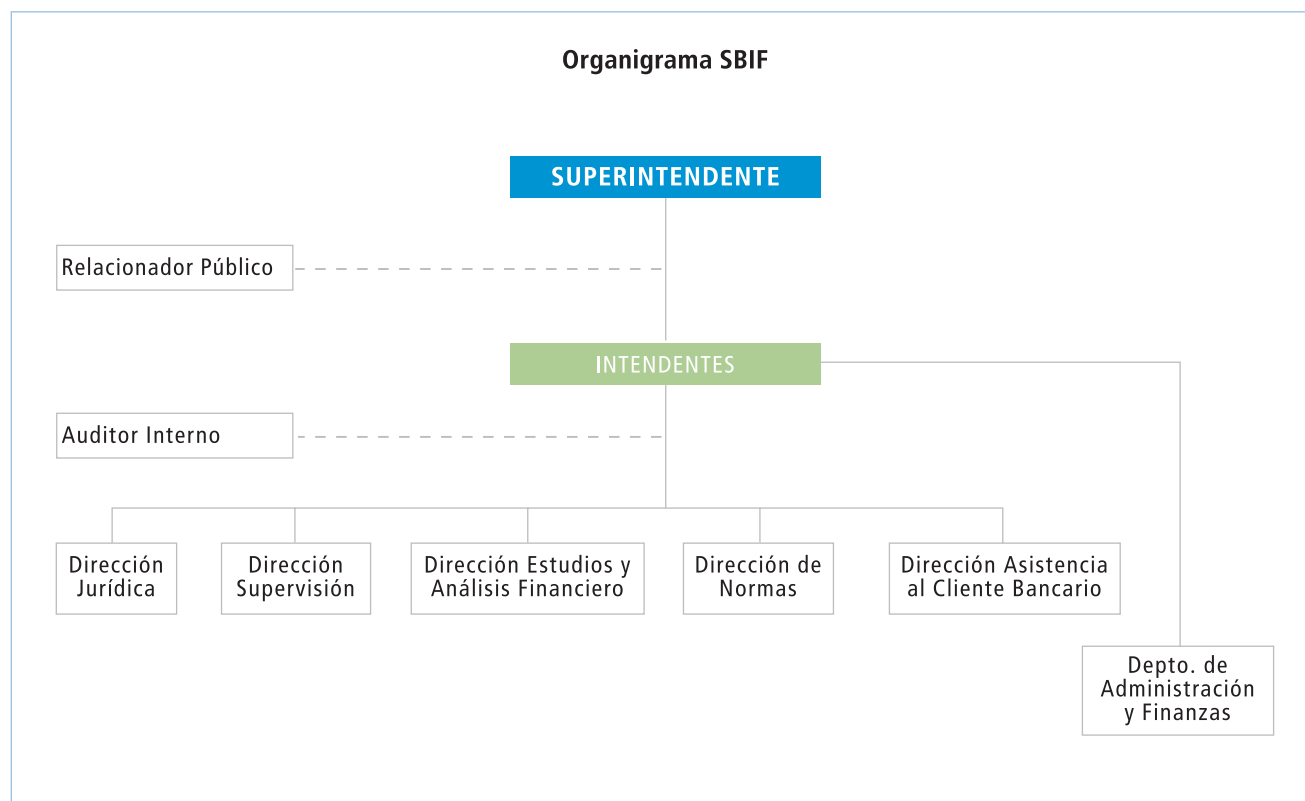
Organigrama SBIF

SUPERINTENDENTE

Relacionador Público

INTENDENTES

Auditor Interno

Dirección Jurídica

Dirección Supervisión

Dirección Estudios y Análisis Financiero

Dirección de Normas

Dirección Asistencia al Cliente Bancario

Depto. de Administración y Finanzas